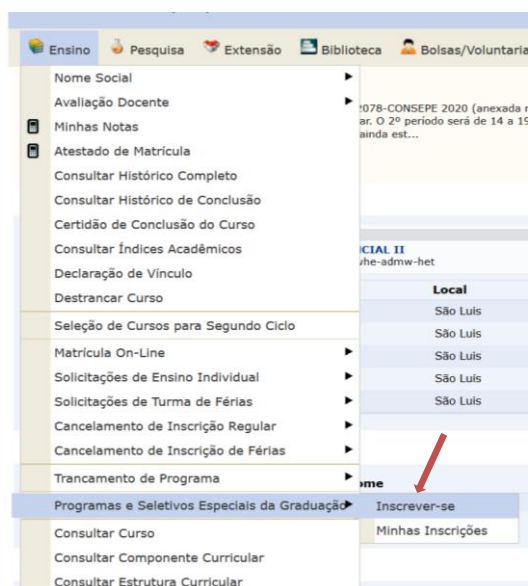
Ensino Pesquisa Extensão Biblioteca Bolsas/Voluntaria

Nome Social
Avaliação Docente
Minhas Notas
Atestado de Matrícula
Consultar Histórico Completo
Consultar Histórico de Conclusão
Certidão de Conclusão do Curso
Consultar Índices Acadêmicos
Declaração de Vínculo
Destrancar Curso
Seleção de Cursos para Segundo Ciclo
Matrícula On-Line
Solicitações de Ensino Individual
Solicitações de Turma de Férias
Cancelamento de Inscrição Regular
Cancelamento de Inscrição de Férias
Trancamento de Programa
Programas e Seletivos Especiais da Graduação
Consultar Curso
Consultar Componente Curricular
Consultar Estrutura Curricular

2078-CONSEPE 2020 (anexada
ar. O 2º período será de 14 a 19
ainda est...

CIAL II
vhe-admw-het

Local
São Luis
São Luis
São Luis
São Luis
São Luis

ome

Inscrever-se
Minhas Inscrições